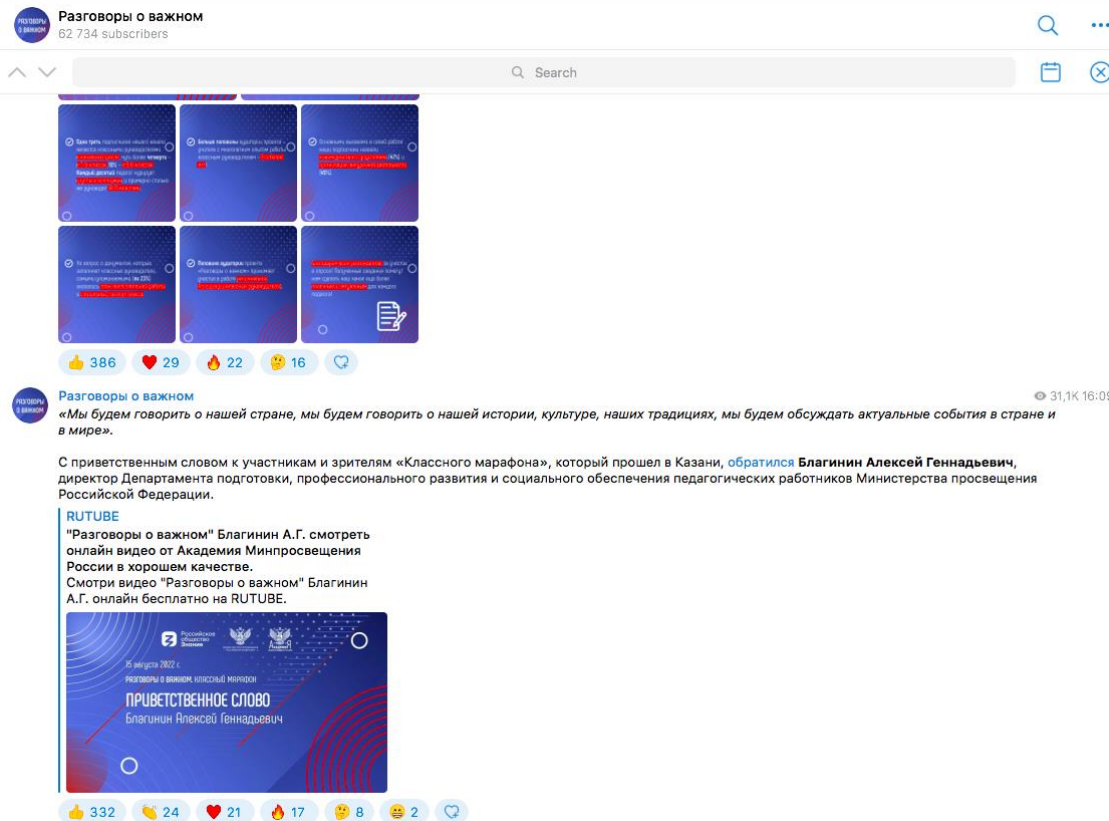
Разговоры о важном
62 734 subscribers

Search

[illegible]

👍 386 ❤️ 29 🔥 22 🤔 16

Разговоры о важном
31,1K 16:09

«Мы будем говорить о нашей стране, мы будем говорить о нашей истории, культуре, наших традициях, мы будем обсуждать актуальные события в стране и в мире».

С приветственным словом к участникам и зрителям «Классного марафона», который прошел в Казани, обратился Благинин Алексей Геннадьевич, директор Департамента подготовки, профессионального развития и социального обеспечения педагогических работников Министерства просвещения Российской Федерации.

RUTUBE
"Разговоры о важном" Благинин А.Г. смотреть онлайн видео от Академия Минпросвещения России в хорошем качестве.
Смотри видео "Разговоры о важном" Благинин А.Г. онлайн бесплатно на RUTUBE.

Российское общество Знание
15 августа 2022 г.
РАЗГОВОРЫ О ВАЖНОМ. КЛАССНЫЙ МАРАФОН
ПРИВЕТСТВЕННОЕ СЛОВО
Благинин Алексей Геннадьевич

👍 332 👏 24 ❤️ 21 🔥 17 🤔 8 😁 2